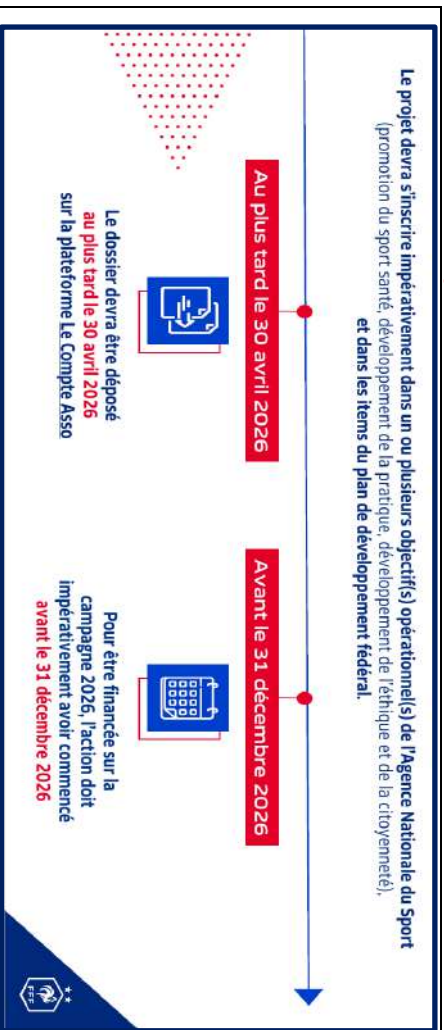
Le projet devra s'inscrire impérativement dans un ou plusieurs objectif(s) opérationnel(s) de l'Agence Nationale du Sport (promotion du sport santé, développement de la pratique, développement de l'éthique et de la citoyenneté), et dans les items du plan de développement fédéral.

Au plus tard le 30 avril 2026

Le dossier devra être déposé au plus tard le 30 avril 2026 sur la plateforme Le Compte Asso

Avant le 31 décembre 2026

Pour être financée sur la campagne 2026, l'action doit impérativement avoir commencé avant le 31 décembre 2026

FFF